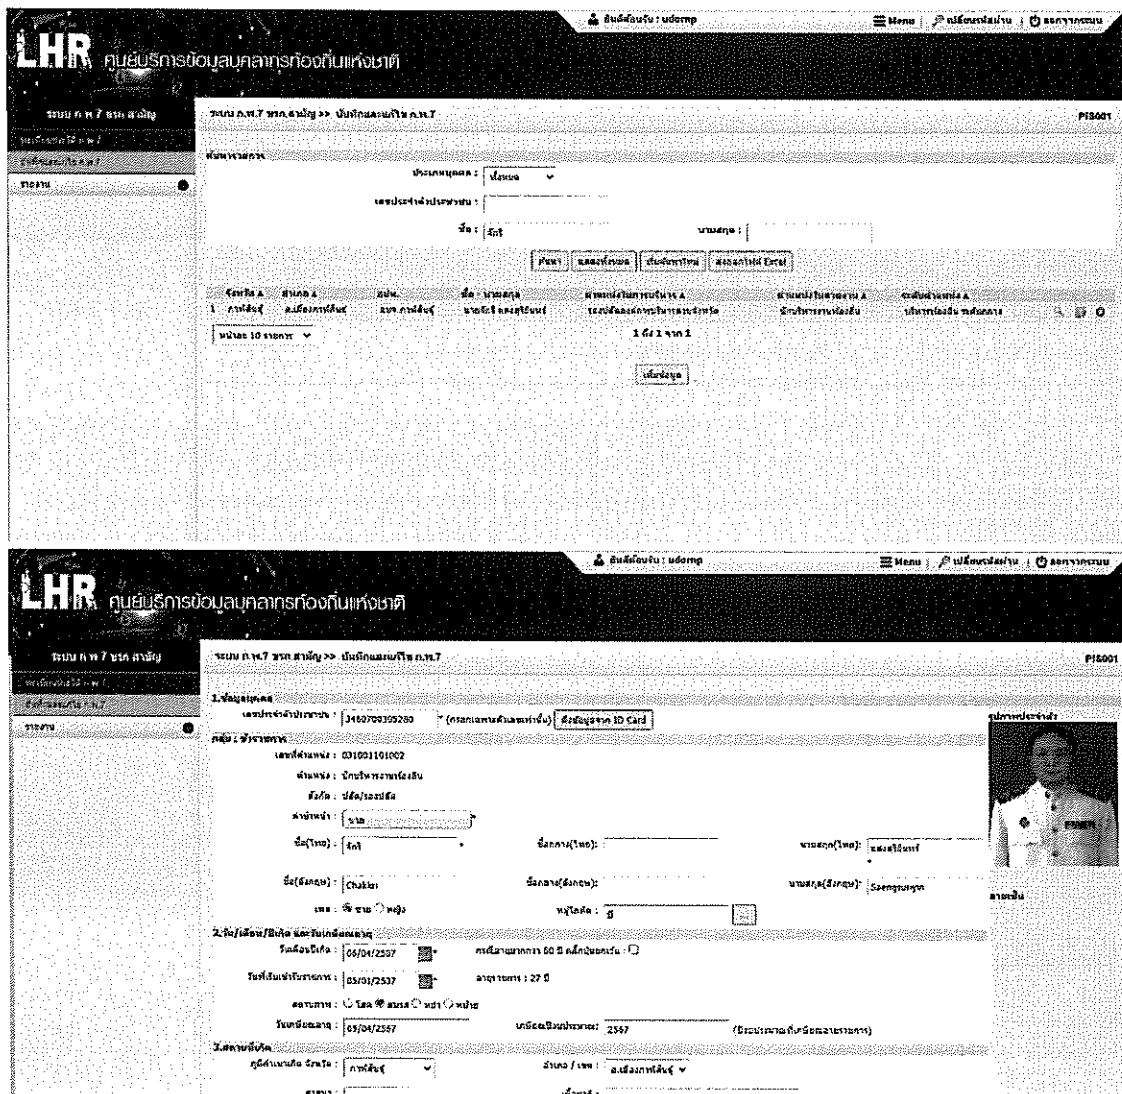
ยินดีต้อนรับ : udornp

☰ Menu | เปลี่ยนรหัสผ่าน | ออกจากระบบ

LHR ศูนย์บริการข้อมูลบุคลากรท้องถิ่นแห่งชาติ

ระบบ ก.พ.7 ขรก.สามัญ

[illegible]

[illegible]

รายงาน

ระบบ ก.พ.7 ขรก.สามัญ >> บันทึกแฟ้มประวัติ ก.พ.7

PIS001

ค้นหารายการ

ประเภทบุคคล : ทั้งหมด

เลขประจำตัวประชาชน :

ชื่อ : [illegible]

นามสกุล :

ค้นหา | แสดงทั้งหมด | เพิ่มรายการใหม่ | ส่งออกไฟล์ Excel

| จังหวัด | อำเภอ | อปท. | ชื่อ - นามสกุล | ส่วนราชการ | ตำแหน่งในสายงาน | ระดับตำแหน่ง |
|---|---|---|---|---|---|---|
| 1 กาฬสินธุ์ | อ.เมืองกาฬสินธุ์ | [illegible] | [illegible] | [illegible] | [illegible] | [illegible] |

หน้าละ 10 รายการ

1 ถึง 1 จาก 1

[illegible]

ยินดีต้อนรับ : udornp

☰ Menu | เปลี่ยนรหัสผ่าน | ออกจากระบบ

LHR ศูนย์บริการข้อมูลบุคลากรท้องถิ่นแห่งชาติ

ระบบ ก.พ.7 ขรก.สามัญ

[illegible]

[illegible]

รายงาน

ระบบ ก.พ.7 ขรก.สามัญ >> บันทึกแฟ้มประวัติ ก.พ.7

PIS001

1.ข้อมูลบุคคล

เลขประจำตัวประชาชน : 3460700305280 * (กรอกเฉพาะตัวเลขเท่านั้น) ดึงข้อมูลจาก ID Card

รูปภาพประจำตัว

กลุ่ม : ข้าราชการ

เลขที่ตำแหน่ง : 031001101002

ตำแหน่ง : นักบริหารงานการเงิน

สังกัด : ปลัด/รองปลัด

คำนำหน้า : นาย

ชื่อ(ไทย) : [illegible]

ชื่อกลาง(ไทย) :

นามสกุล(ไทย) : แสงศรีจันทร์

ชื่อ(อังกฤษ) : Chakkri

ชื่อกลาง(อังกฤษ) :

นามสกุล(อังกฤษ) : Saengsrichan

ลายเซ็น

เพศ : ชาย หญิง

หมู่โลหิต : บี

2.วัน/เดือน/ปีเกิด และวันเกษียณอายุ

วันเดือนปีเกิด : 06/04/2507

กรณีอายุมากกว่า 60 ปี คลิกปุ่มยกเว้น :

วันที่เริ่มเข้ารับราชการ : 05/01/2537

อายุราชการ : 27 ปี

สถานภาพ : โสด สมรส หย่า หม้าย

วันเกษียณอายุ : 05/04/2567

เกษียณปีงบประมาณ : 2567

(ปีงบประมาณที่เกษียณอายุราชการ)

3.สถานที่เกิด

ภูมิลำเนาเกิด จังหวัด : กาฬสินธุ์

อำเภอ / เขต : อ.เมืองกาฬสินธุ์

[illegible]